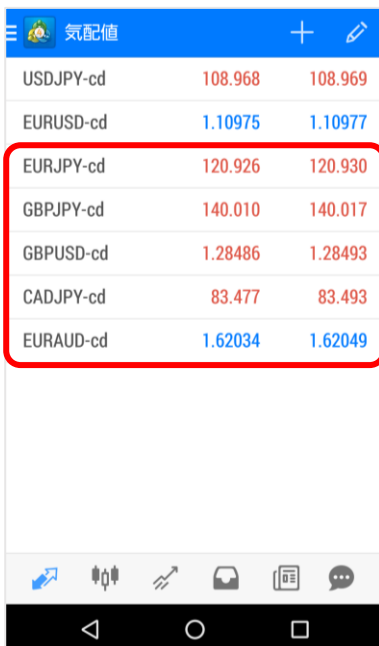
気配値

| | | |
|---|---|---|
| USDJPY-cd | 108.968 | 108.969 |
| EURUSD-cd | 1.10975 | 1.10977 |
| EURJPY-cd | 120.926 | 120.930 |
| GBPJPY-cd | 140.010 | 140.017 |
| GBPUSD-cd | 1.28486 | 1.28493 |
| CADJPY-cd | 83.477 | 83.493 |
| EURAUD-cd | 1.62034 | 1.62049 |